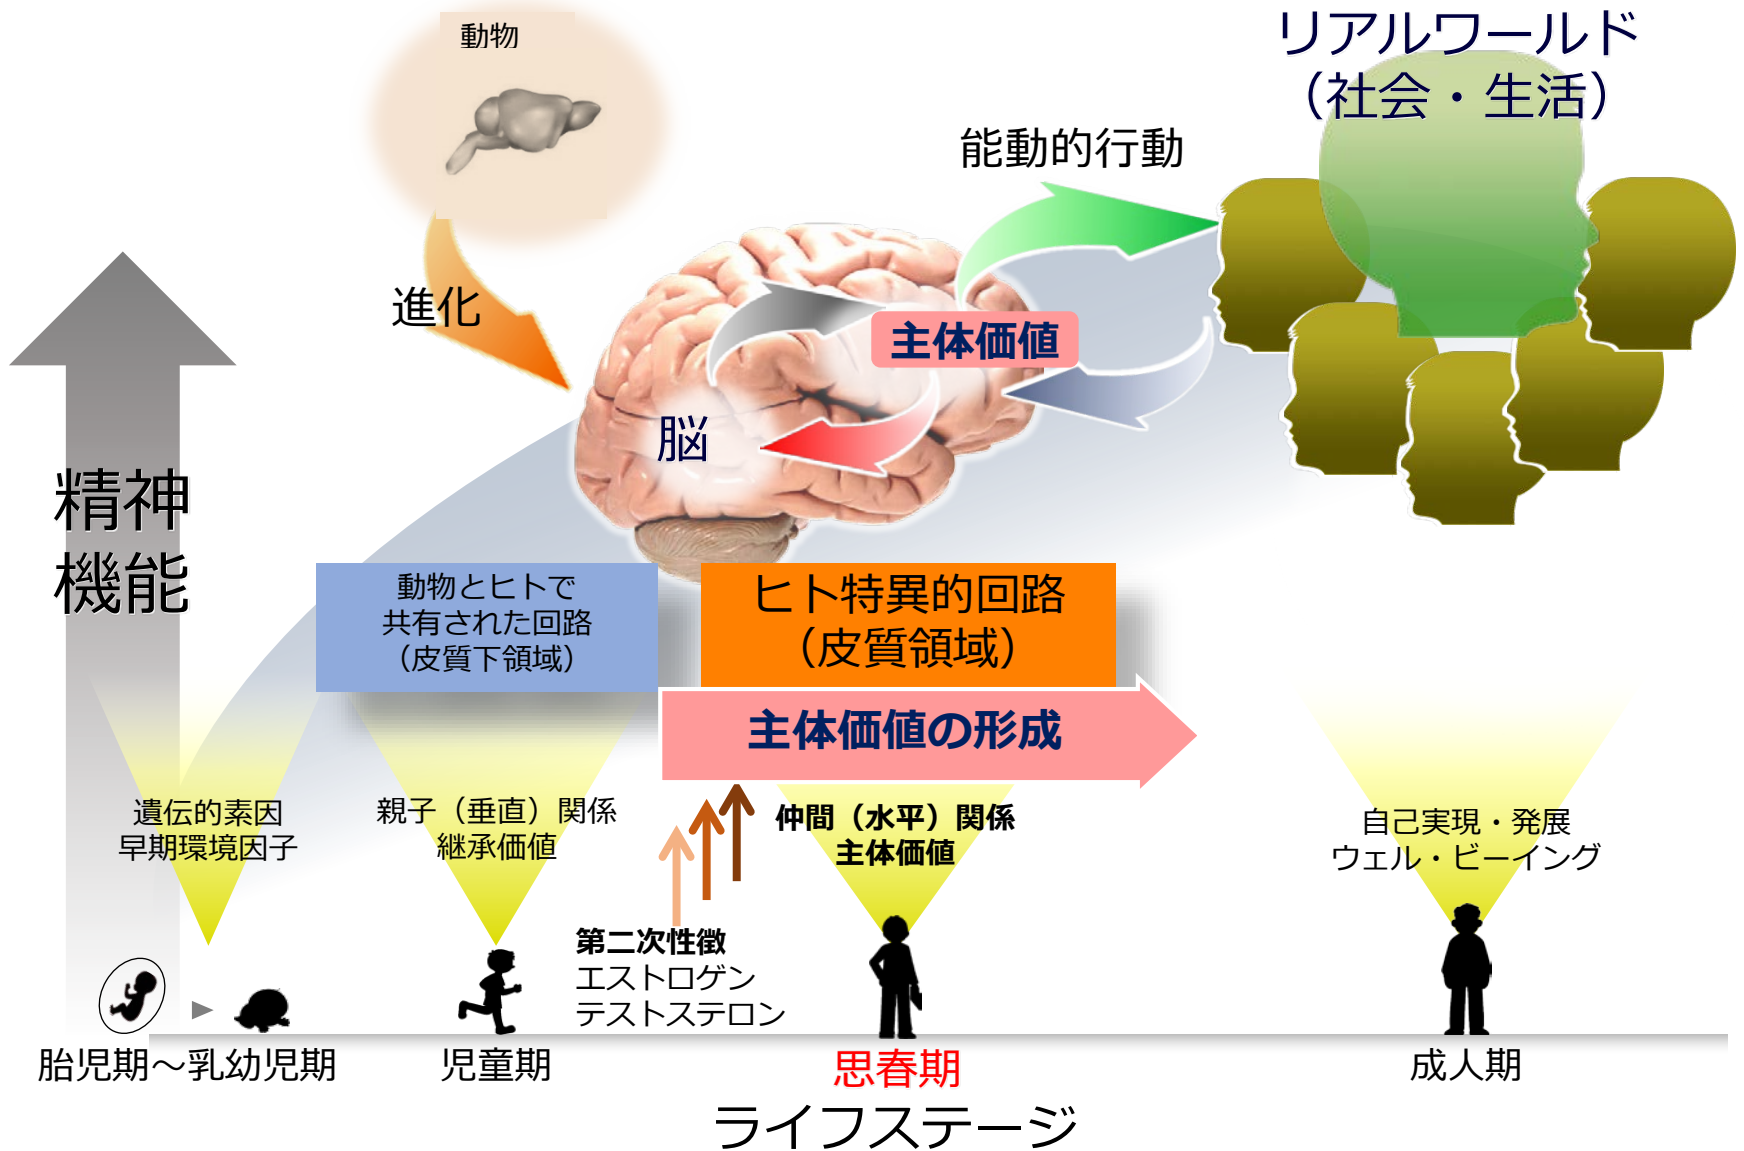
動物

リアルワールド
（社会・生活）

能動的行動

進化

主体価値

脳

精神
機能

動物とヒトで
共有された回路
（皮質下領域）

ヒト特異的回路
（皮質領域）

主体価値の形成

遺伝的素因
早期環境因子

親子（垂直）関係
継承価値

仲間（水平）関係
主体価値

自己実現・発展
ウェル・ビーイング

第二次性徴
エストロゲン
テストステロン

胎児期～乳幼児期

児童期

思春期

成人期

ライフステージ